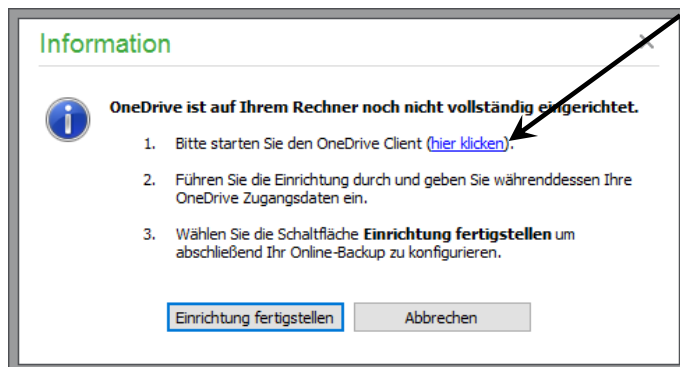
Information

OneDrive ist auf Ihrem Rechner noch nicht vollständig eingerichtet.

1. Bitte starten Sie den OneDrive Client (hier klicken).

2. Führen Sie die Einrichtung durch und geben Sie währenddessen Ihre OneDrive Zugangsdaten ein.

3. Wählen Sie die Schaltfläche **Einrichtung fertigstellen** um abschließend Ihr Online-Backup zu konfigurieren.

Einrichtung fertigstellen

Abbrechen